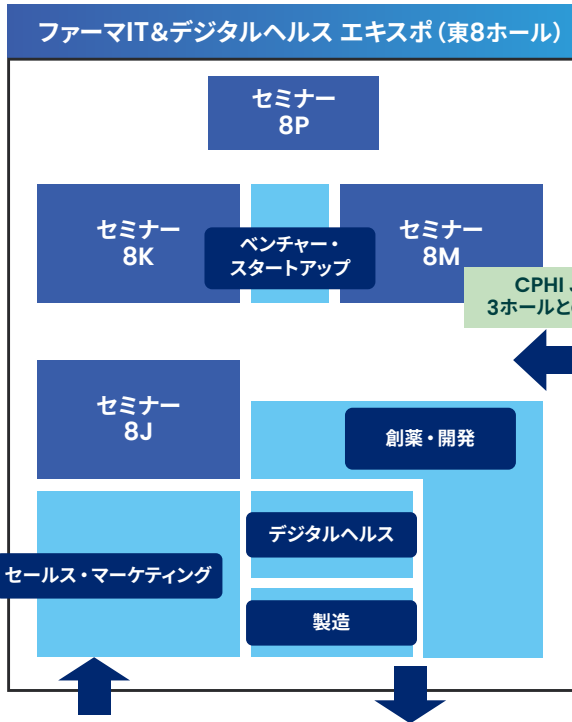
ファーマIT&デジタルヘルス エキスポ（東8ホール）

セミナー
8P

セミナー
8K

ベンチャー・
スタートアップ

セミナー
8M

CPHI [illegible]
3ホールと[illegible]

セミナー
8J

創薬・開発

デジタルヘルス

セールス・マーケティング

製造